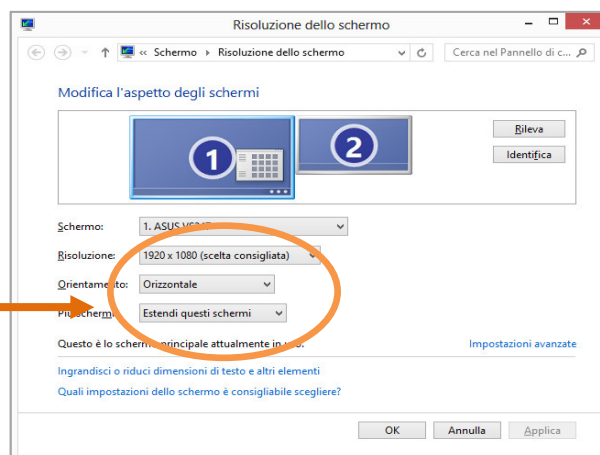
Risoluzione dello schermo

« Schermo › Risoluzione dello schermo

Cerca nel Pannello di c...

Modifica l'aspetto degli schermi

1

2

Rileva

Identifica

Schermo: 1. ASUS VS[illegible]

Risoluzione: 1920 x 1080 (scelta consigliata)

Orientamento: Orizzontale

Più schermi: Estendi questi schermi

Questo è lo schermo principale attualmente in uso.

Impostazioni avanzate

Ingrandisci o riduci dimensioni di testo e altri elementi

Quali impostazioni dello schermo è consigliabile scegliere?

OK

Annulla

Applica